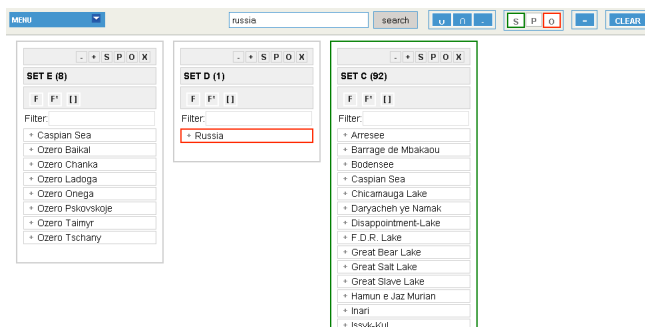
MENU

russia search

∪ ∩ -

S P O

-

CLEAR

- + S P O X
SET E (8)
F F' []
Filter:
+ Caspian Sea
+ Ozero Baikal
+ Ozero Chanka
+ Ozero Ladoga
+ Ozero Onega
+ Ozero Pskovskoje
+ Ozero Taimyr
+ Ozero Tschany

- + S P O X
SET D (1)
F F' []
Filter:
+ Russia

- + S P O X
SET C (92)
F F' []
Filter:
+ Arresee
+ Barrage de Mbakaou
+ Bodensee
+ Caspian Sea
+ Chicamauga Lake
+ Daryacheh ye Namak
+ Disappointment-Lake
+ F.D.R. Lake
+ Great Bear Lake
+ Great Salt Lake
+ Great Slave Lake
+ Hamun e Jaz Murian
+ Inari
+ Issyk-Kul